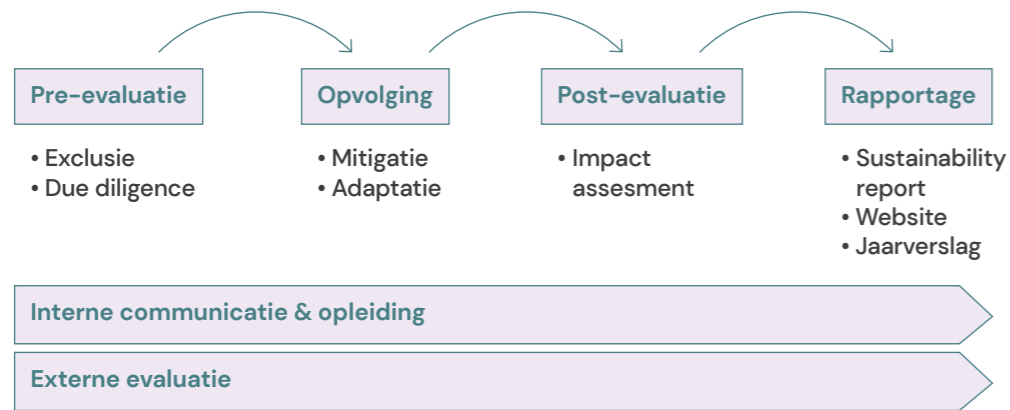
Pre-evaluatie

• Exclusie
• Due diligence

Opvolging

• Mitigatie
• Adaptatie

Post-evaluatie

• Impact assesment

Rapportage

• Sustainability report
• Website
• Jaarverslag

Interne communicatie & opleiding

Externe evaluatie